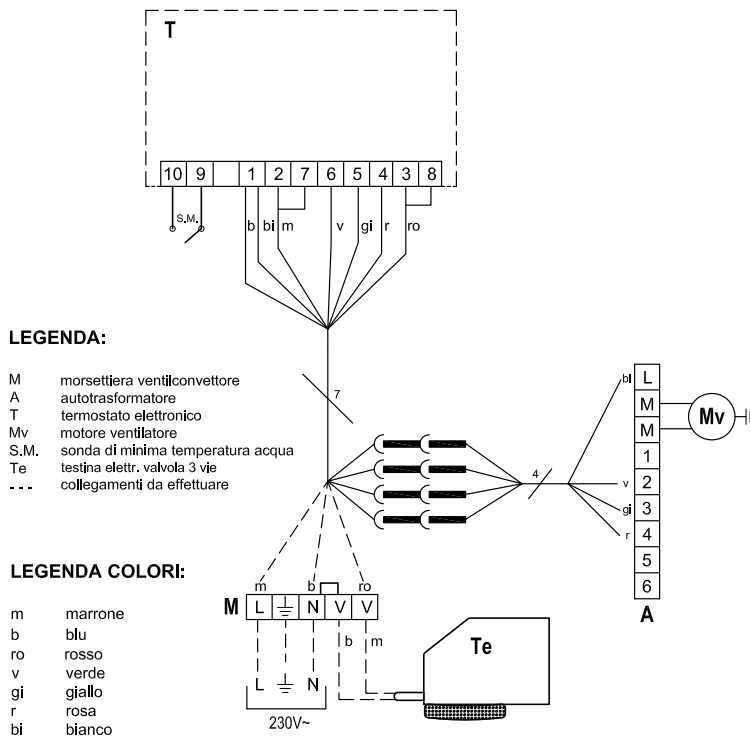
T

10 9 1 2 7 6 5 4 3 8

S.M.

b bi m v gi r ro

LEGENDA:

M morsettiera ventilconvettore
A autotrasformatore
T termostato elettronico
Mv motore ventilatore
S.M. sonda di minima temperatura acqua
Te testina elettr. valvola 3 vie
- - - collegamenti da effettuare

7

4

bi L
M
M
1
v 2
gi 3
r 4
5
6
A

Mv

LEGENDA COLORI:

m marrone
b blu
ro rosso
v verde
gi giallo
r rosa
bi bianco

m b ro
M L $\pm$ N V V
b m
L $\pm$ N
230V~

Te